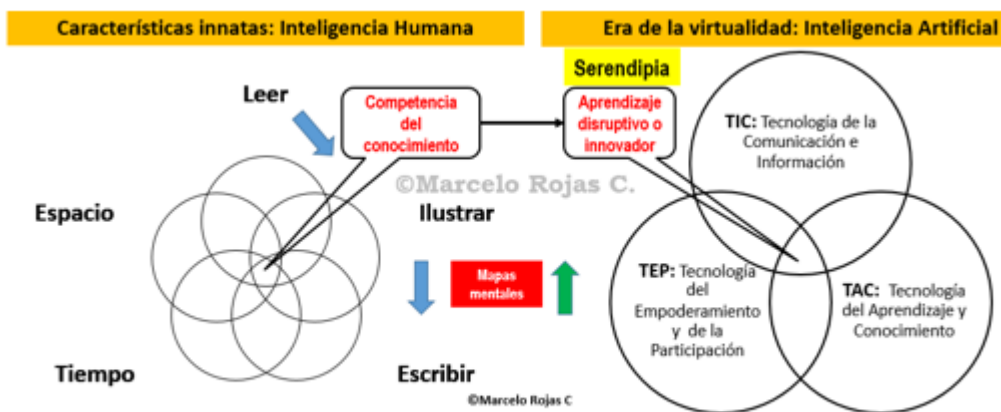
Características innatas: Inteligencia Humana

Era de la virtualidad: Inteligencia Artificial

Serendipia

Leer

Competencia del conocimiento

Aprendizaje disruptivo o innovador

TIC: Tecnología de la Comunicación e Información

©Marcelo Rojas C.

Espacio

Ilustrar

Mapas mentales

TEP: Tecnología del Empoderamiento y de la Participación

TAC: Tecnología del Aprendizaje y Conocimiento

Tiempo

Escribir

©Marcelo Rojas C